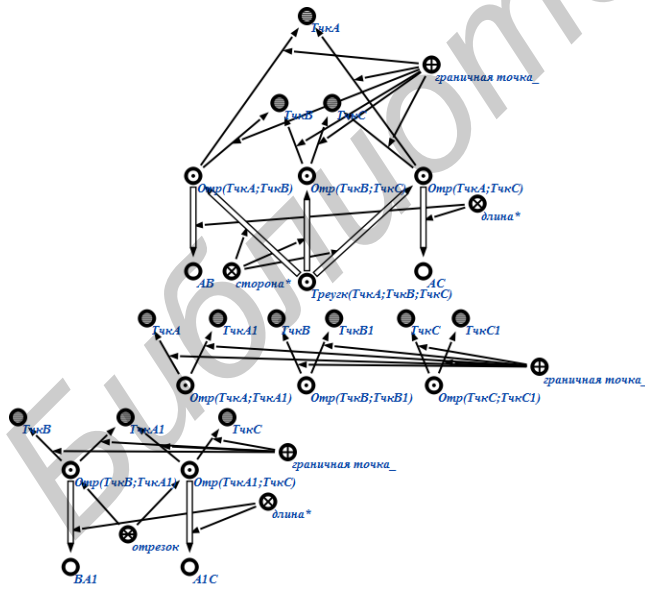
ТчкА
граничная точка_
ТчкВ
ТчкС
Отр(ТчкА;ТчкВ)
Отр(ТчкВ;ТчкС)
Отр(ТчкА;ТчкС)
длина*
АВ
сторона*
Треуг(ТчкА;ТчкВ;ТчкС)
АС
ТчкА
ТчкА1
ТчкВ
ТчкВ1
ТчкС
ТчкС1
граничная точка_
Отр(ТчкА;ТчкА1)
Отр(ТчкВ;ТчкВ1)
Отр(ТчкС;ТчкС1)
ТчкВ
ТчкА1
ТчкС
граничная точка_
Отр(ТчкВ;ТчкА1)
Отр(ТчкА1;ТчкС)
длина*
отрезок
ВА1
А1С
Библиотека